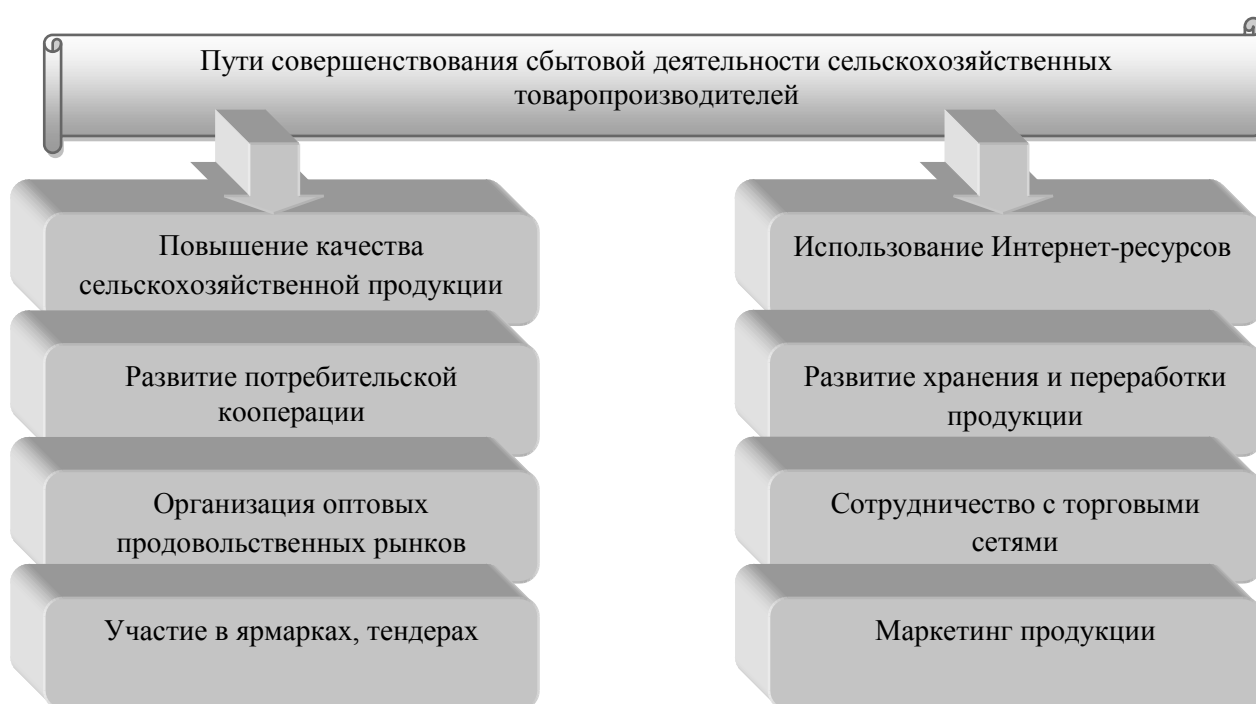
Пути совершенствования сбытовой деятельности сельскохозяйственных товаропроизводителей

Повышение качества сельскохозяйственной продукции

Развитие потребительской кооперации

Организация оптовых продовольственных рынков

Участие в ярмарках, тендерах

Использование Интернет-ресурсов

Развитие хранения и переработки продукции

Сотрудничество с торговыми сетями

Маркетинг продукции